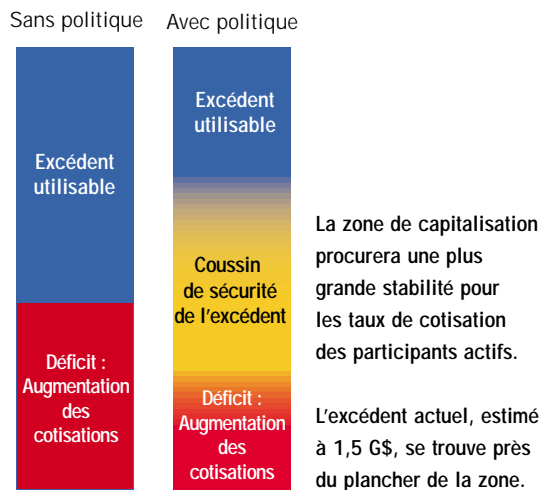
Sans politique

Excédent utilisable

Déficit : Augmentation des cotisations

Avec politique

Excédent utilisable

Coussin de sécurité de l'excédent

Déficit : Augmentation des cotisations

La zone de capitalisation procurera une plus grande stabilité pour les taux de cotisation des participants actifs.

L'excédent actuel, estimé à 1,5 G$, se trouve près du plancher de la zone.